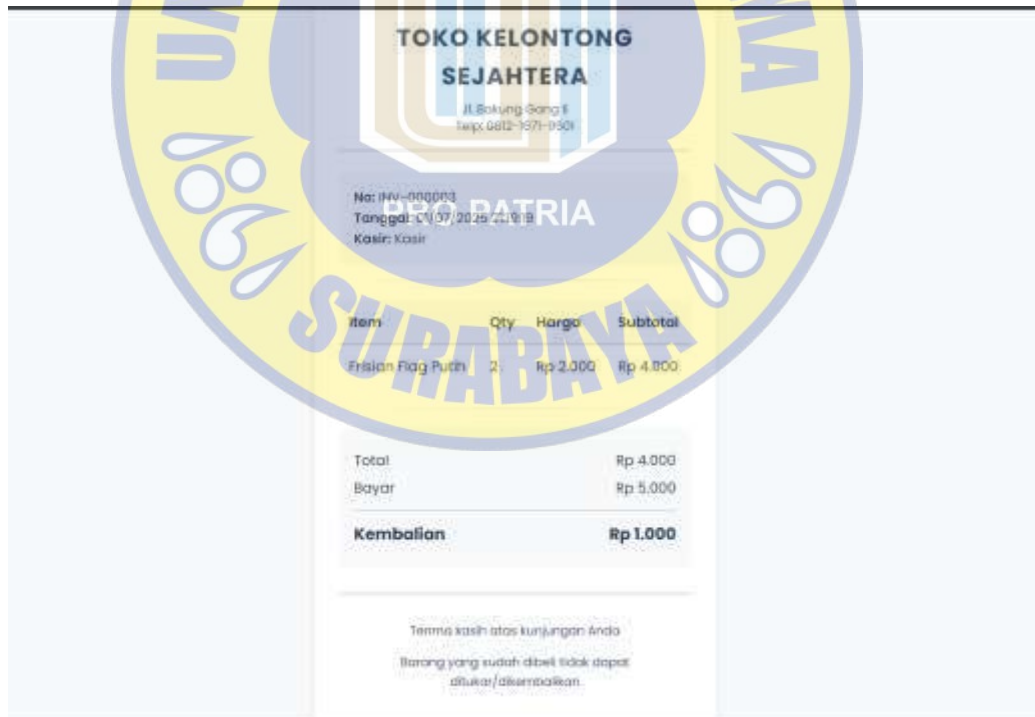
TOKO KELONTONG SEJAHTERA

Jl. Bakung Gang II
Telp: 0812-1871-9501

No: INV-000003
Tanggal: 09/07/2025 22:19:19
Kasir: Kasir

PRO PATRIA

SURABAYA

| Item | Qty | Harga | Subtotal |
|---|---|---|---|
| Frisian Flag Putih | 2 | Rp 2.000 | Rp 4.000 |

Total Rp 4.000
Bayar Rp 5.000
Kembalian Rp 1.000

Terima kasih atas kunjungan Anda

Barang yang sudah dibeli tidak dapat ditukar/dikembalikan.